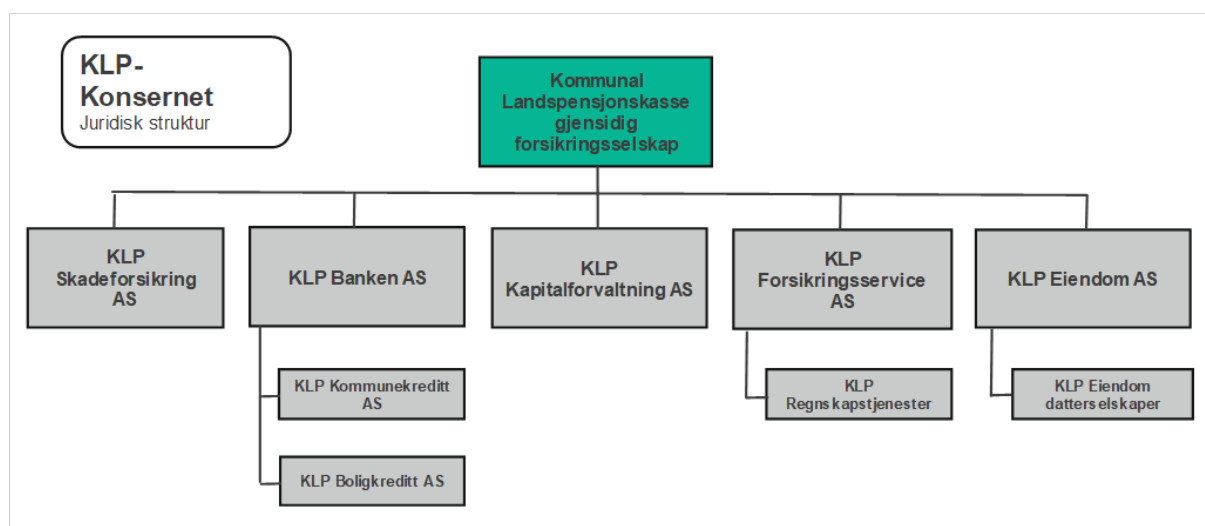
KLP-Konsernet
Juridisk struktur

Kommunal Landspensjonskasse gjensidig forsikringsselskap

KLP Skadeforsikring AS

KLP Banken AS

KLP Kapitalforvaltning AS

KLP Forsikringsservice AS

KLP Eiendom AS

KLP Kommunekreditt AS

KLP Boligkreditt AS

KLP Regnskapstjenester

KLP Eiendom datterselskaper